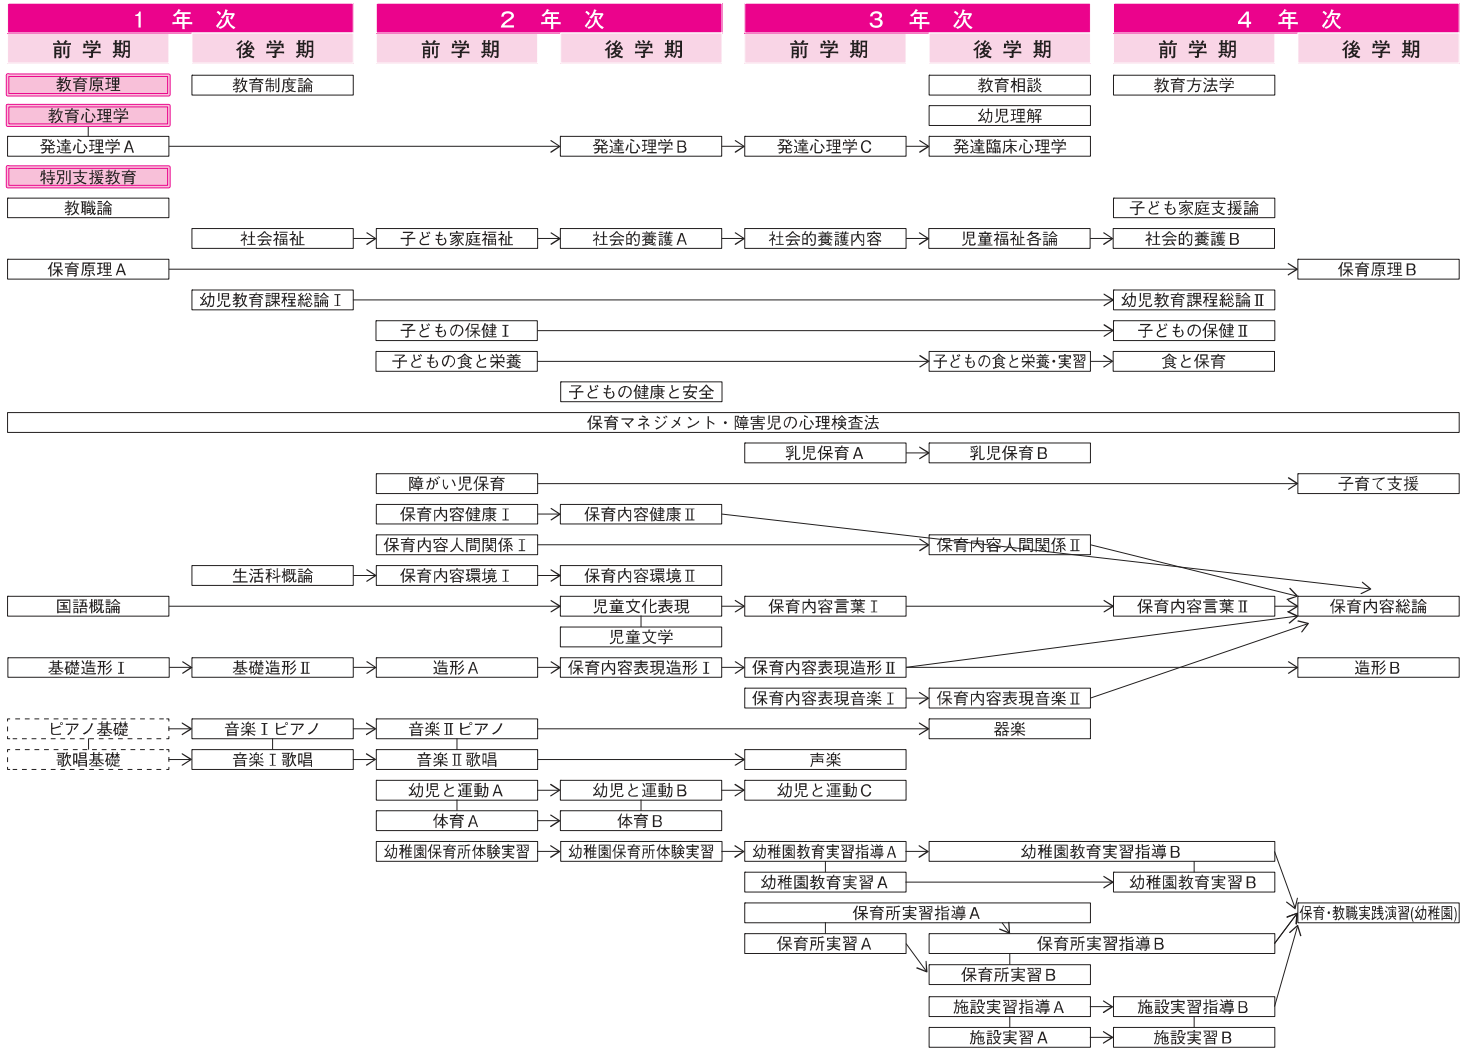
| 1 年 次 | | 2 年 次 | | 3 年 次 | | 4 年 次 | |
|---|---|---|---|---|---|---|---|
| 前 学 期 | 後 学 期 | 前 学 期 | 後 学 期 | 前 学 期 | 後 学 期 | 前 学 期 | 後 学 期 |

教育原理
教育制度論
教育相談
教育方法学
教育心理学
幼児理解
発達心理学 A
発達心理学 B
発達心理学 C
発達臨床心理学
特別支援教育
教職論
子ども家庭支援論
社会福祉
子ども家庭福祉
社会的養護 A
社会的養護内容
児童福祉各論
社会的養護 B
保育原理 A
保育原理 B
幼児教育課程総論 Ⅰ
幼児教育課程総論 Ⅱ
子どもの保健 Ⅰ
子どもの保健 Ⅱ
子どもの食と栄養
子どもの食と栄養･実習
食と保育
子どもの健康と安全
保育マネジメント・障害児の心理検査法
乳児保育 A
乳児保育 B
障がい児保育
子育て支援
保育内容健康 Ⅰ
保育内容健康 Ⅱ
保育内容人間関係 Ⅰ
保育内容人間関係 Ⅱ
生活科概論
保育内容環境 Ⅰ
保育内容環境 Ⅱ
国語概論
児童文化表現
保育内容言葉 Ⅰ
保育内容言葉 Ⅱ
保育内容総論
児童文学
基礎造形 Ⅰ
基礎造形 Ⅱ
造形 A
保育内容表現造形 Ⅰ
保育内容表現造形 Ⅱ
造形 B
保育内容表現音楽 Ⅰ
保育内容表現音楽 Ⅱ
ピアノ基礎
音楽 Ⅰ ピアノ
音楽 Ⅱ ピアノ
器楽
歌唱基礎
音楽 Ⅰ 歌唱
音楽 Ⅱ 歌唱
声楽
幼児と運動 A
幼児と運動 B
幼児と運動 C
体育 A
体育 B
幼稚園保育所体験実習
幼稚園保育所体験実習
幼稚園教育実習指導 A
幼稚園教育実習指導 B
幼稚園教育実習 A
幼稚園教育実習 B
保育・教職実践演習(幼稚園)
保育所実習指導 A
保育所実習 A
保育所実習指導 B
保育所実習 B
施設実習指導 A
施設実習指導 B
施設実習 A
施設実習 B